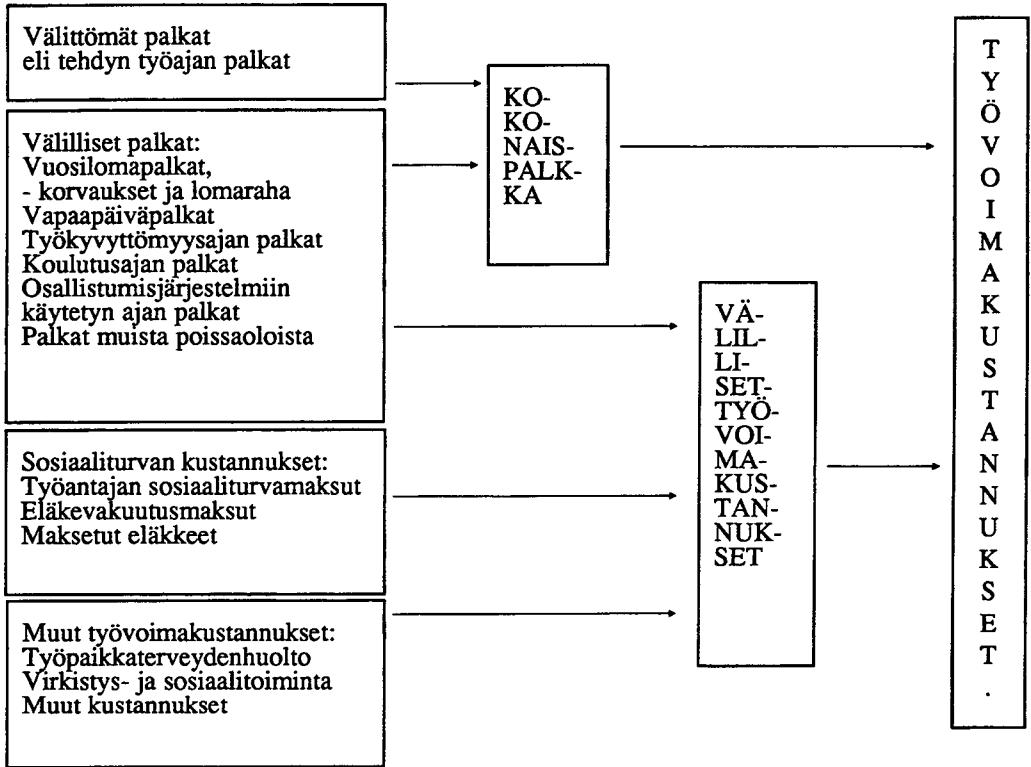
Välittömät palkat
eli tehdyn työajan palkat

Välilliset palkat:
Vuosilomapalkat,
- korvaukset ja lomaraha
Vapaapäiväpalkat
Työkyvyttömyysajan palkat
Koulutusajan palkat
Osallistumisjärjestelmiin käytetyn ajan palkat
Palkat muista poissaoloista

Sosiaaliturvan kustannukset:
Työantajan sosiaaliturvamaksut
Eläkevakuutusmaksut
Maksetut eläkkeet

Muut työvoimakustannukset:
Työpaikkaterveydenhuolto
Virkistys- ja sosiaalitoiminta
Muut kustannukset

KOKONAISPALKKA

VÄLILLISET-TYÖVOIMAKUSTANNUKSET

TYÖVOIMAKUSTANNUKSET.